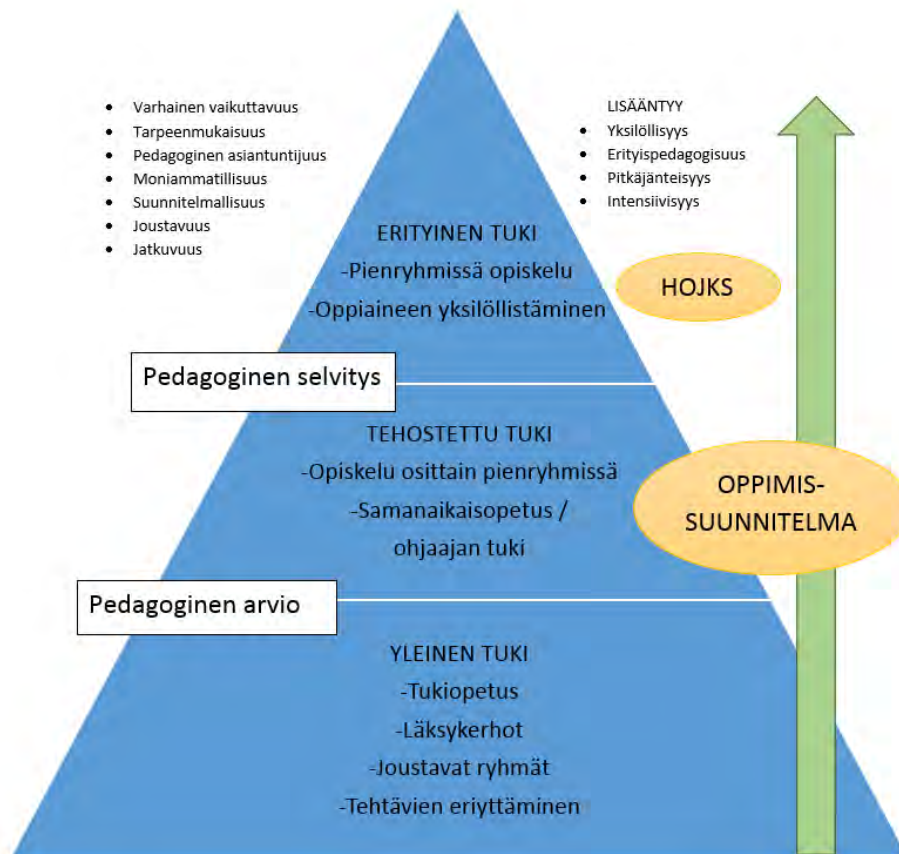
- Varhainen vaikuttavuus
- Tarpeenmukaisuus
- Pedagoginen asiantuntijuus
- Moniammatillisuus
- Suunnitelmallisuus
- Joustavuus
- Jatkuvuus

LISÄÄNTYY
- Yksilöllisyys
- Erityispedagogisuus
- Pitkäjänteisyys
- Intensiivisyys

ERITYINEN TUKI
-Pienryhmissä opiskelu
-Oppiaineen yksilöllistäminen

HOJKS

Pedagoginen selvitys

TEHOSTETTU TUKI
-Opiskelu osittain pienryhmissä
-Samanaikaisopetus / ohjaajan tuki

OPPIMIS-SUUNNITELMA

Pedagoginen arvio

YLEINEN TUKI
-Tukiopetus
-Läksykerhot
-Joustavat ryhmät
-Tehtävien eriyttäminen